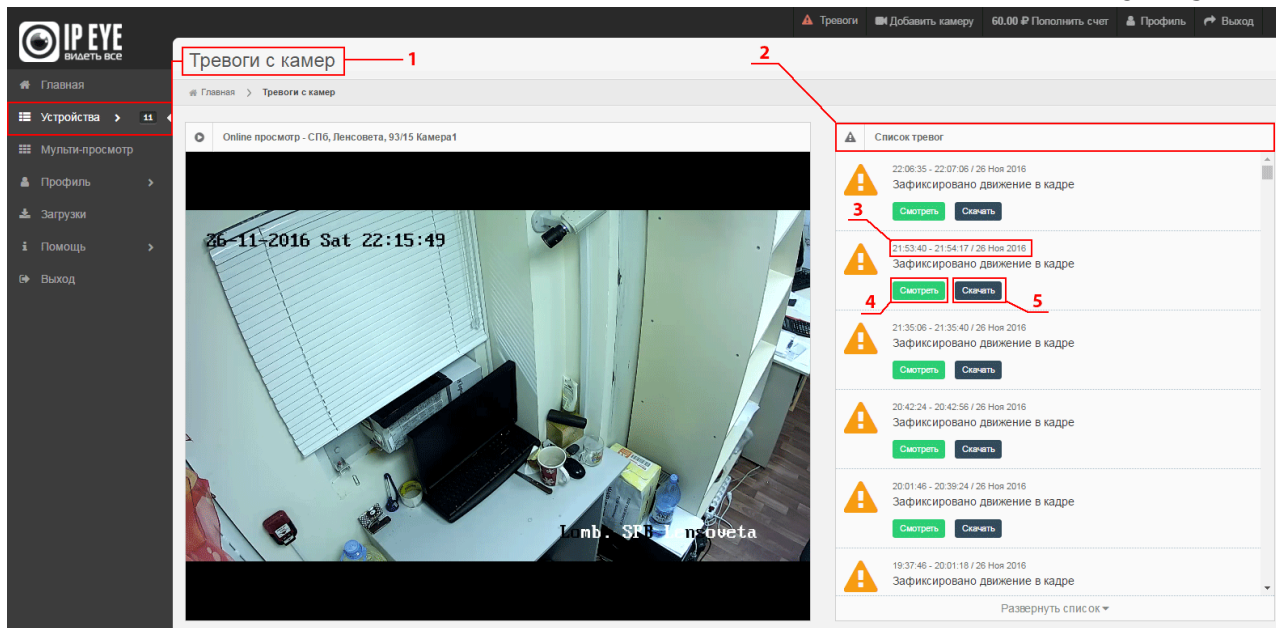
IP EYE
видеть все

Тревоги | Добавить камеру | 60.00 ₽ Пополнить счет | Профиль | Выход

Главная
Устройства 11
Мульти-просмотр
Профиль
Загрузки
Помощь
Выход

Тревоги с камер 1

2

Главная > Тревоги с камер

Online просмотр - СПб, Ленсовета, 93/15 Камера1

26-11-2016 Sat 22:15:49

L mb. SPB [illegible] nsoveta

Список тревог

22:06:35 - 22:07:06 / 26 Ноя 2016
Зафиксировано движение в кадре
Смотреть Скачать

3
21:53:40 - 21:54:17 / 26 Ноя 2016
Зафиксировано движение в кадре
4 Смотреть Скачать 5

21:35:06 - 21:35:40 / 26 Ноя 2016
Зафиксировано движение в кадре
Смотреть Скачать

20:42:24 - 20:42:56 / 26 Ноя 2016
Зафиксировано движение в кадре
Смотреть Скачать

20:01:46 - 20:39:24 / 26 Ноя 2016
Зафиксировано движение в кадре
Смотреть Скачать

19:37:46 - 20:01:18 / 26 Ноя 2016
Зафиксировано движение в кадре

Развернуть список